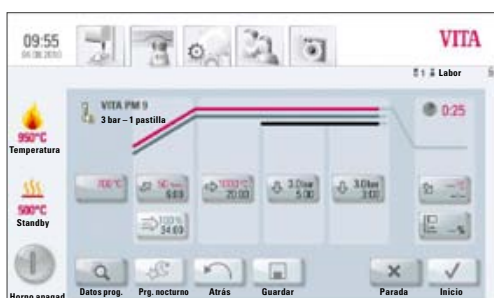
09:55
04.08.2010

VITA

Labor

VITA PM 9
3 bar – 1 pastilla

0:25

950°C
Temperatura

700°C

50 min
6:00

1000°C
20:00

3.0bar
5:00

3.0bar
3:00

500°C
Standby

100%
34:00

Horno apagad

Datos prog.

Prg. nocturno

Atrás

Guardar

Parada

Inicio